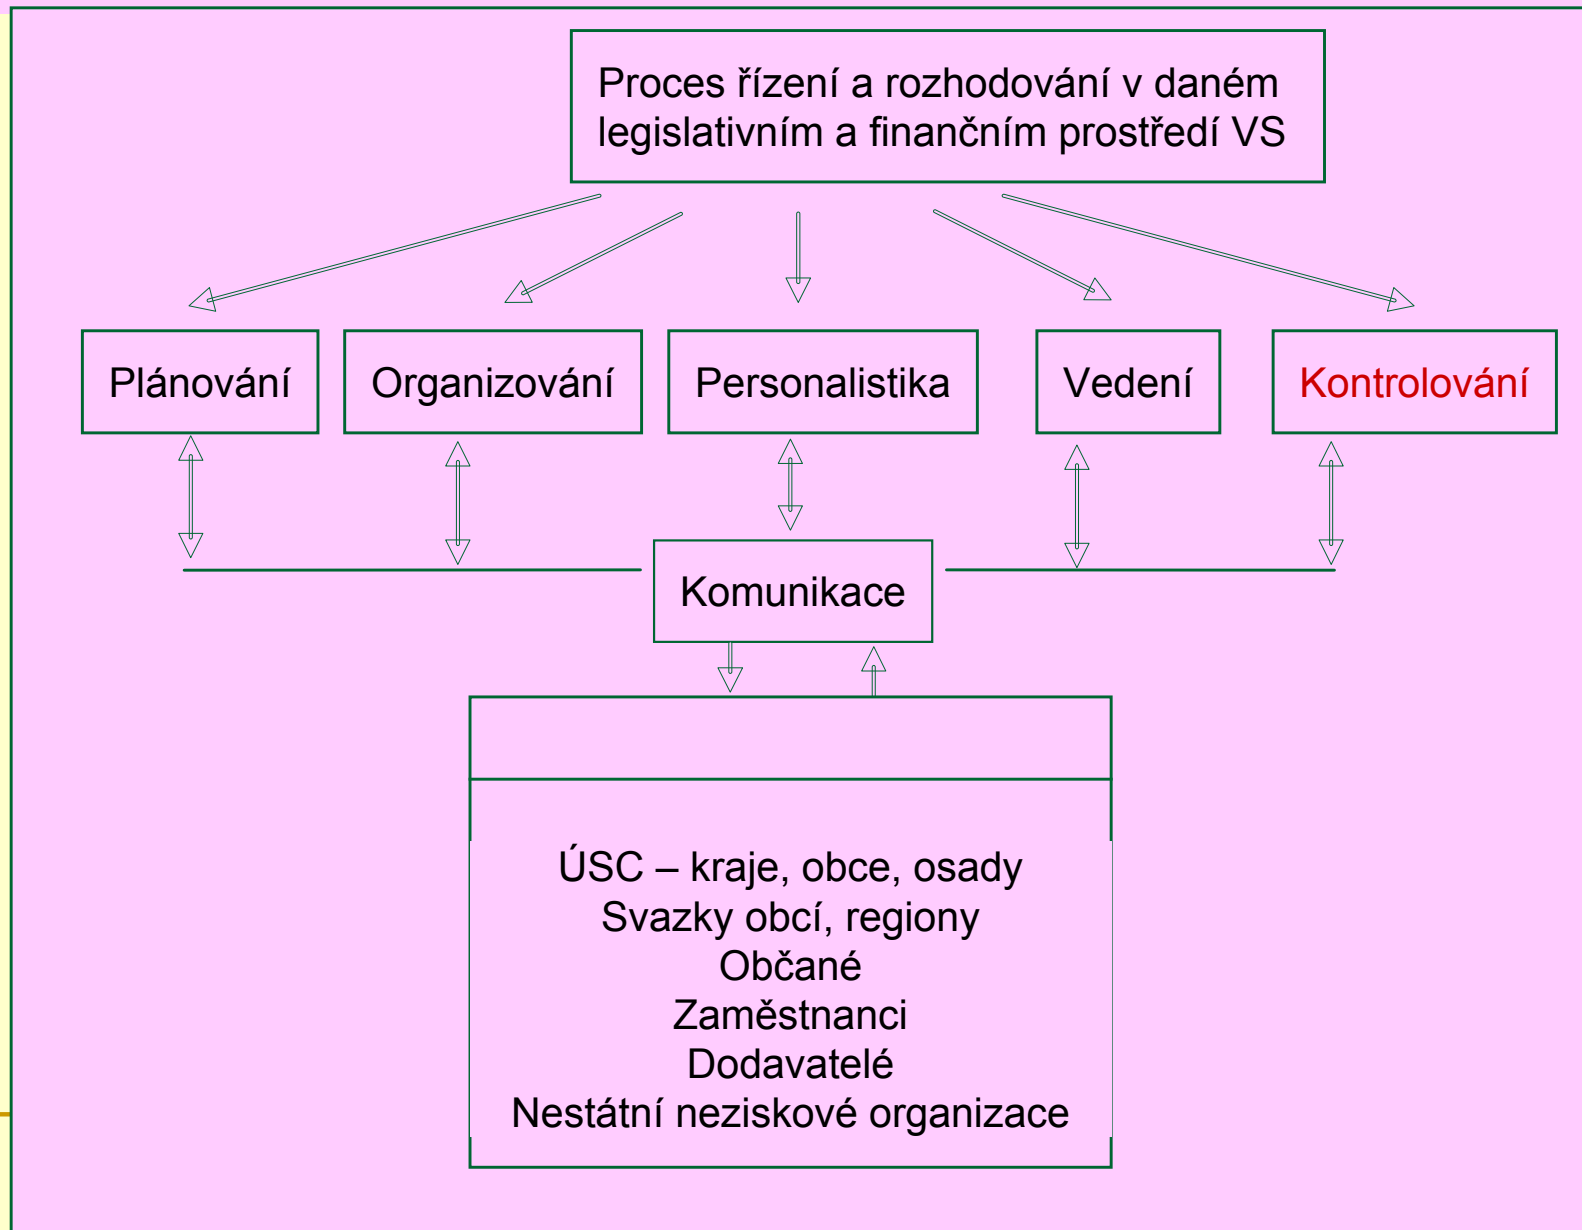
Proces řízení a rozhodování v daném legislativním a finančním prostředí VS

Plánování

Organizování

Personalistika

Vedení

Kontrolování

Komunikace

ÚSC – kraje, obce, osady
Svazky obcí, regiony
Občané
Zaměstnanci
Dodavatelé
Nestátní neziskové organizace